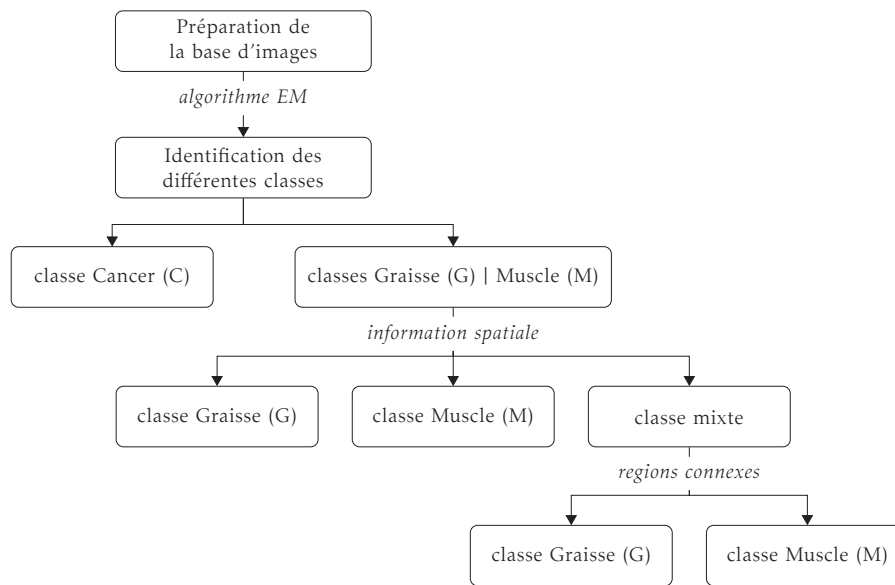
Préparation de la base d'images

algorithme EM

Identification des différentes classes

classe Cancer (C)

classes Graisse (G) | Muscle (M)

information spatiale

classe Graisse (G)

classe Muscle (M)

classe mixte

regions connexes

classe Graisse (G)

classe Muscle (M)